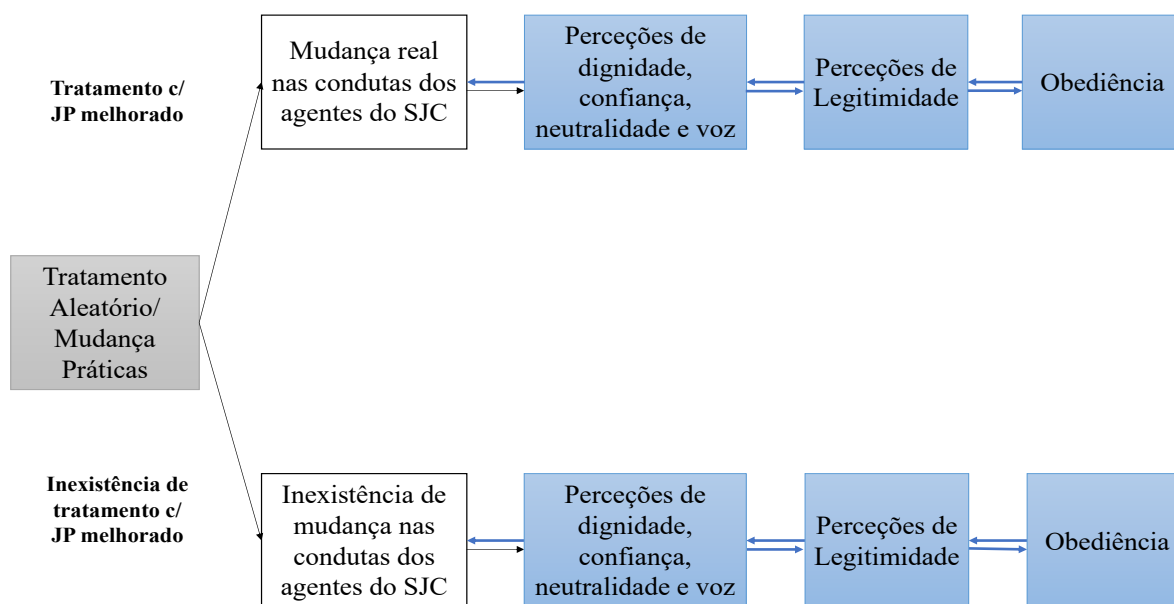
Tratamento c/ JP melhorado

Mudança real nas condutas dos agentes do SJC

Perceções de dignidade, confiança, neutralidade e voz

Perceções de Legitimidade

Obediência

Tratamento Aleatório/ Mudança Práticas

Inexistência de tratamento c/ JP melhorado

Inexistência de mudança nas condutas dos agentes do SJC

Perceções de dignidade, confiança, neutralidade e voz

Perceções de Legitimidade

Obediência